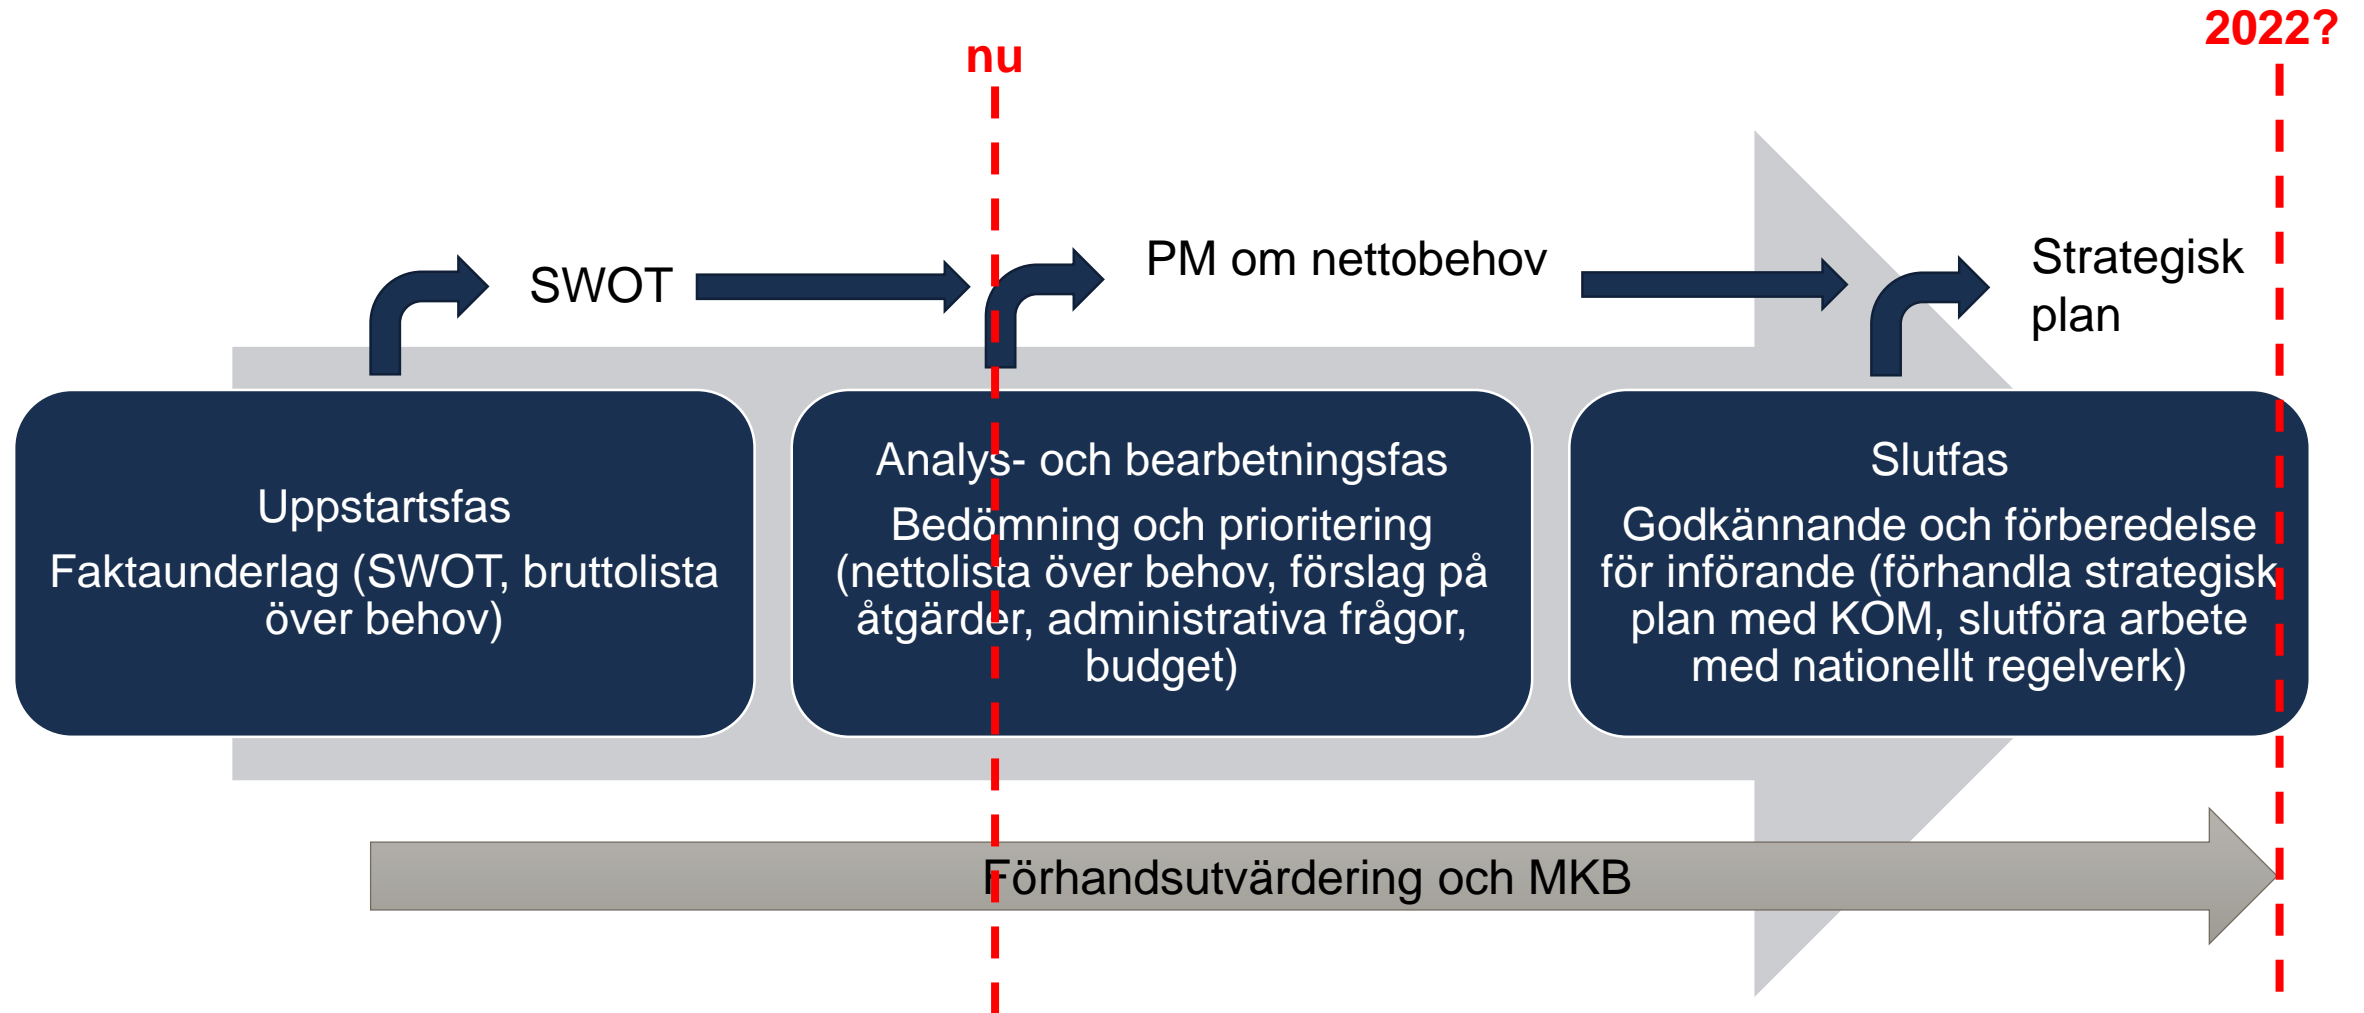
nu

2022?

SWOT

PM om nettobehov

Strategisk plan

Uppstartsfas
Faktaunderlag (SWOT, bruttolista över behov)

Analys- och bearbetningsfas
Bedömning och prioritering (nettolista över behov, förslag på åtgärder, administrativa frågor, budget)

Slutfas
Godkännande och förberedelse för införande (förhandla strategisk plan med KOM, slutföra arbete med nationellt regelverk)

Förhandsutvärdering och MKB